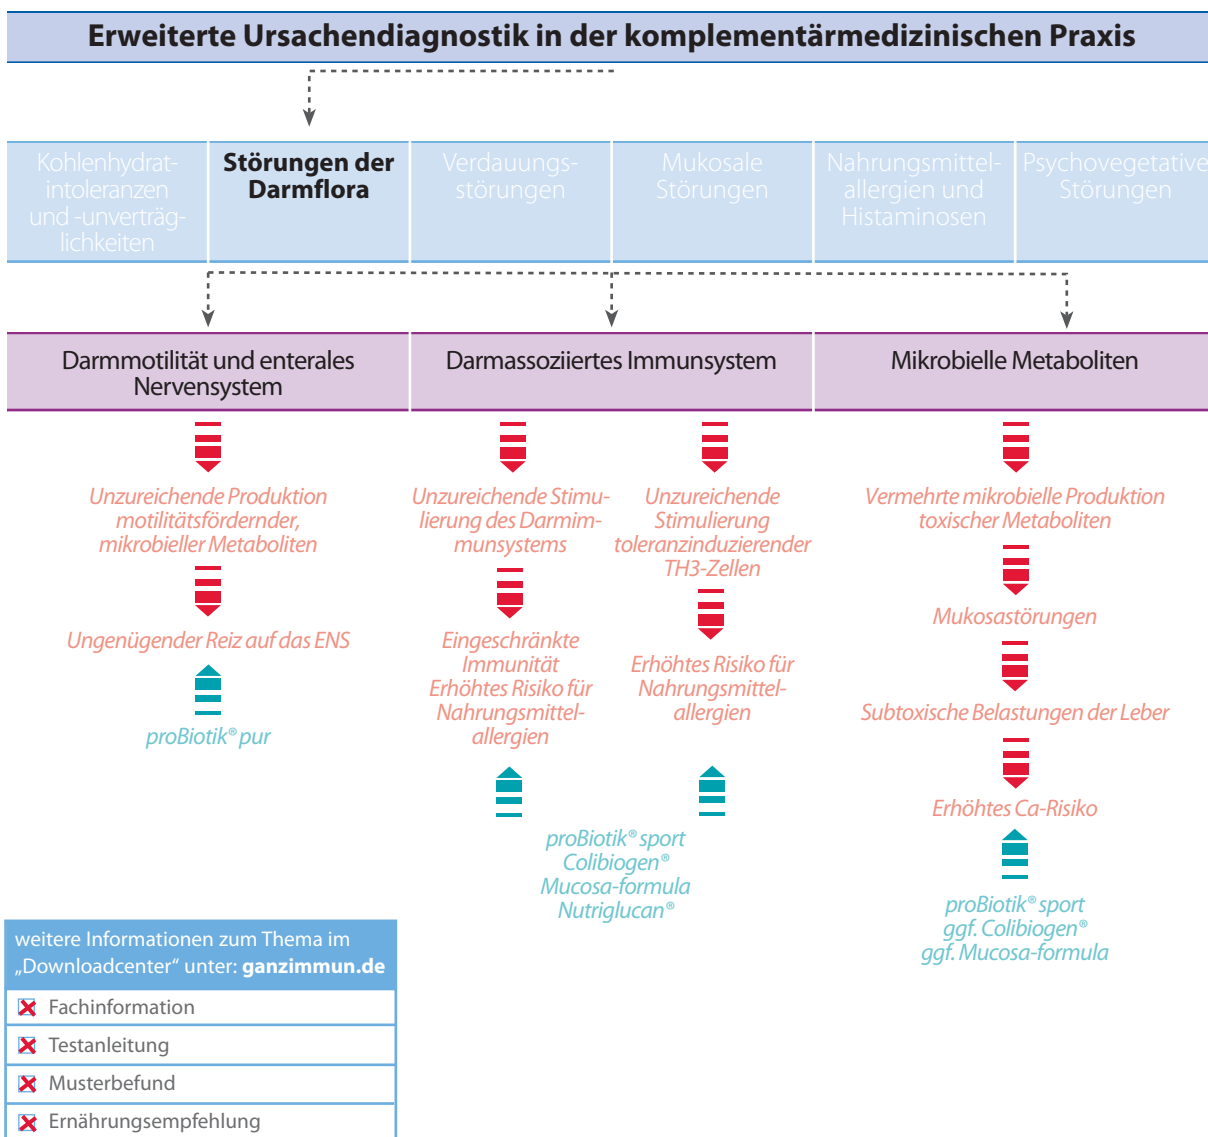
Erweiterte Ursachendiagnostik in der komplementärmedizinischen Praxis

Kohlenhydratintoleranzen und -unverträglichkeiten

Störungen der Darmflora

Verdauungsstörungen

Mukosale Störungen

Nahrungsmittelallergien und Histaminosen

Psychovegetative Störungen

Darmmotilität und enterales Nervensystem

Darmassoziiertes Immunsystem

Mikrobielle Metaboliten

Unzureichende Produktion motilitätsfördernder, mikrobieller Metaboliten

Ungenügender Reiz auf das ENS

proBiotik® pur

Unzureichende Stimulierung des Darmimmunsystems

Eingeschränkte Immunität Erhöhtes Risiko für Nahrungsmittelallergien

Unzureichende Stimulierung toleranzinduzierender TH3-Zellen

Erhöhtes Risiko für Nahrungsmittelallergien

proBiotik® sport
Colibiogen®
Mucosa-formula
Nutriglucan®

Vermehrte mikrobielle Produktion toxischer Metaboliten

Mukosastörungen

Subtoxische Belastungen der Leber

Erhöhtes Ca-Risiko

proBiotik® sport
ggf. Colibiogen®
ggf. Mucosa-formula

weitere Informationen zum Thema im „Downloadcenter“ unter: ganzimmun.de

Fachinformation

Testanleitung

Musterbefund

Ernährungsempfehlung